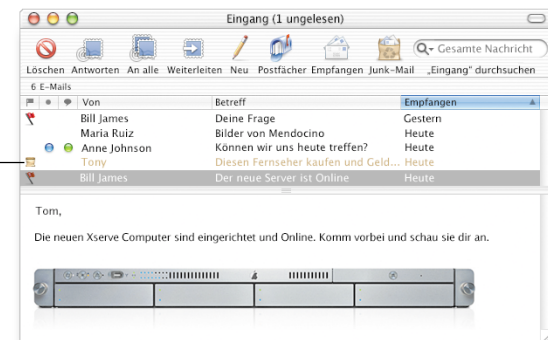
Eingang (1 ungelesen)

Löschen Antworten An alle Weiterleiten Neu Postfächer Empfangen Junk-Mail

Gesamte Nachricht

„Eingang" durchsuchen

6 E-Mails

| | | | Von | Betreff | Empfangen |
|---|---|---|---|---|---|
| | | | Bill James | Deine Frage | Gestern |
| | | | Maria Ruiz | Bilder von Mendocino | Heute |
| | | | Anne Johnson | Können wir uns heute treffen? | Heute |
| | | | Tony | Diesen Fernseher kaufen und Geld... | Heute |
| | | | Bill James | Der neue Server ist Online | Heute |

Tom,

Die neuen Xserve Computer sind eingerichtet und Online. Komm vorbei und schau sie dir an.